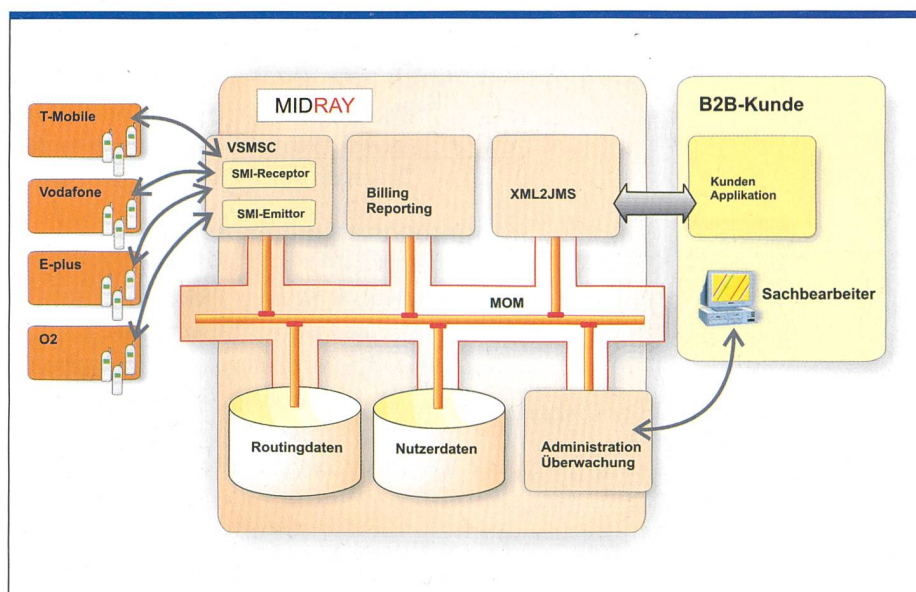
T-Mobile

Vodafone

E-plus

O2

MIDRAY

VSMSC

SMI-Receptor

SMI-Emittor

Billing Reporting

XML2JMS

MOM

Routingdaten

Nutzerdaten

Administration Überwachung

B2B-Kunde

Kunden Applikation

Sachbearbeiter